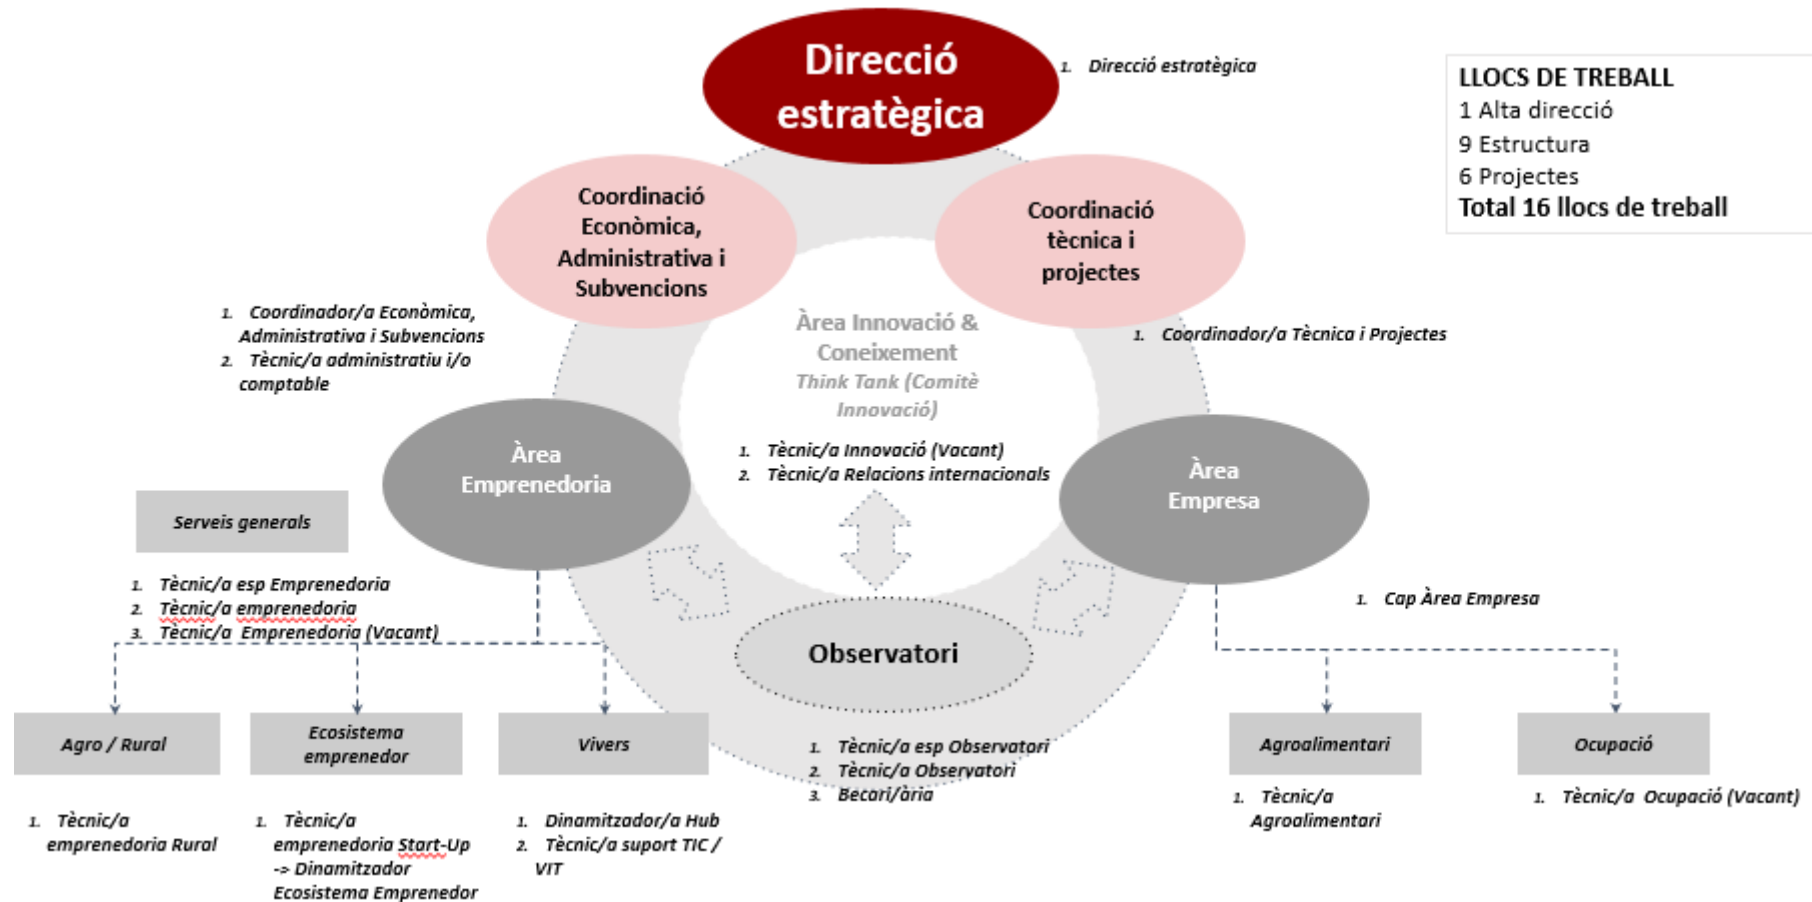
Direcció estratègica

1. Direcció estratègica

LLOCS DE TREBALL
1 Alta direcció
9 Estructura
6 Projectes
Total 16 llocs de treball

Coordinació Econòmica, Administrativa i Subvencions

Coordinació tècnica i projectes

1. Coordinador/a Econòmica, Administrativa i Subvencions
2. Tècnic/a administratiu i/o comptable

Àrea Innovació & Coneixement
Think Tank (Comitè Innovació)

1. Coordinador/a Tècnica i Projectes

Àrea Emprenedoria

1. Tècnic/a Innovació (Vacant)
2. Tècnic/a Relacions internacionals

Àrea Empresa

Serveis generals

1. Tècnic/a esp Emprenedoria
2. Tècnic/a emprenedoria
3. Tècnic/a Emprenedoria (Vacant)

1. Cap Àrea Empresa

Observatori

Agro / Rural

Ecosistema emprenedor

Vivers

1. Tècnic/a esp Observatori
2. Tècnic/a Observatori
3. Becari/ària

Agroalimentari

Ocupació

1. Tècnic/a emprenedoria Rural

1. Tècnic/a emprenedoria Start-Up -> Dinamitzador Ecosistema Emprenedor

1. Dinamitzador/a Hub
2. Tècnic/a suport TIC / VIT

1. Tècnic/a Agroalimentari

1. Tècnic/a Ocupació (Vacant)